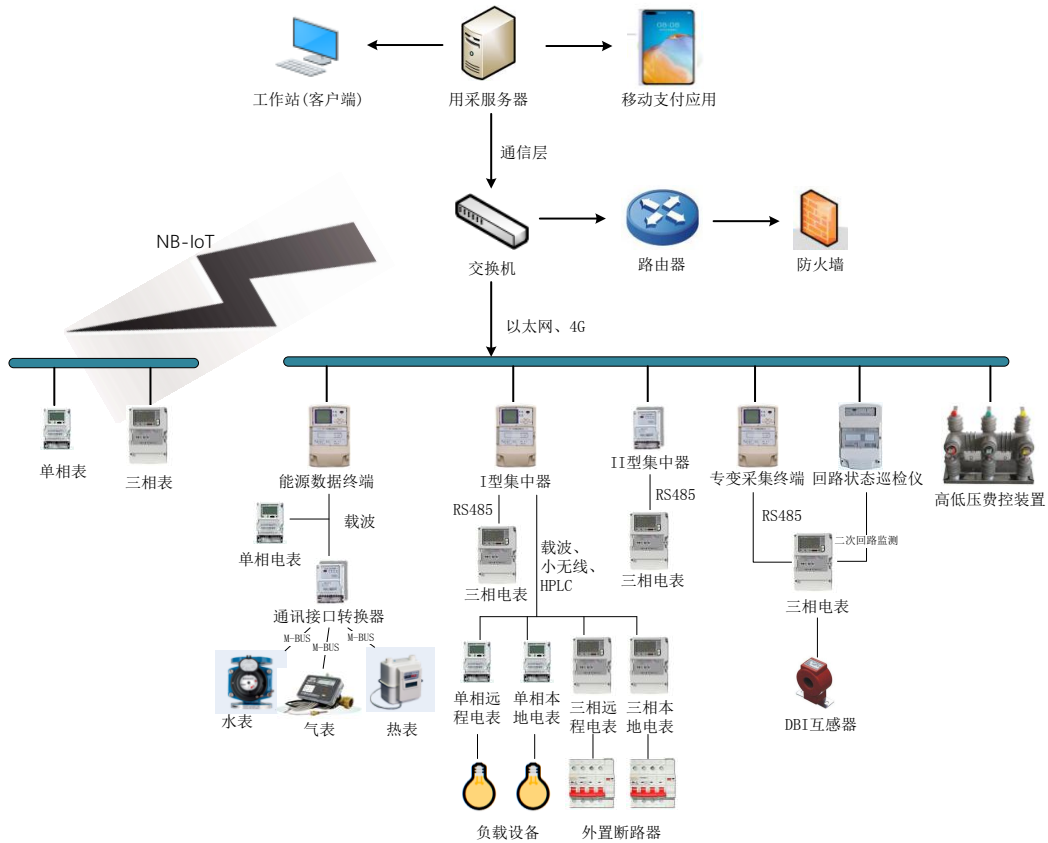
工作站(客户端)

用采服务器

移动支付应用

通信层

NB-IoT

交换机

路由器

防火墙

以太网、4G

单相表

三相表

能源数据终端

载波

单相电表

通讯接口转换器

M-BUS M-BUS M-BUS

水表

气表

热表

I型集中器

RS485

三相电表

载波、小无线、HPLC

单相远程电表

单相本地电表

三相远程电表

三相本地电表

负载设备

外置断路器

II型集中器

RS485

三相电表

专变采集终端

RS485

回路状态巡检仪

二次回路监测

三相电表

DBI互感器

高低压费控装置